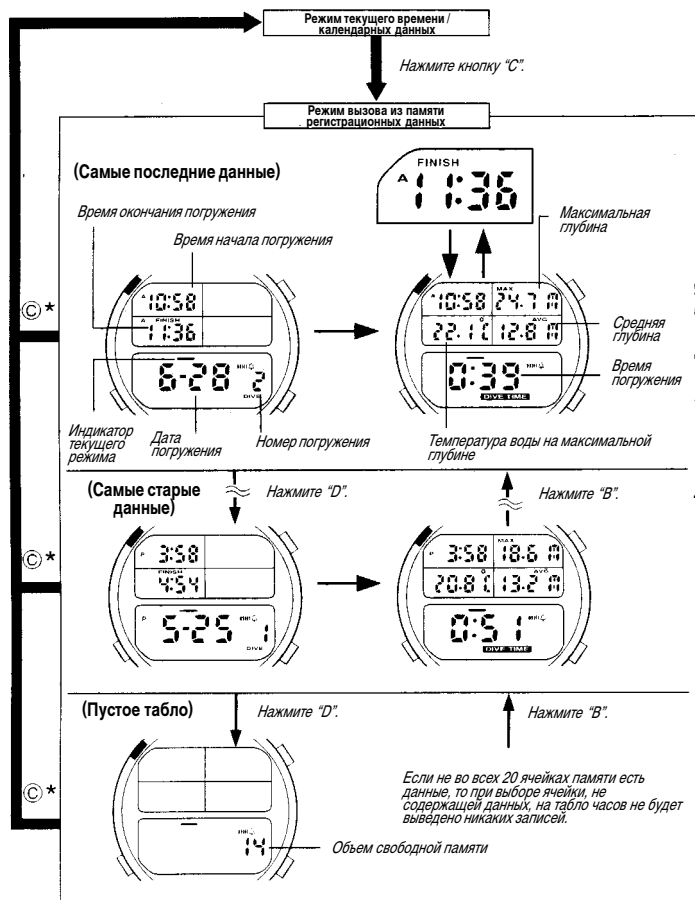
Режим текущего времени / календарных данных

Нажмите кнопку "С".

Режим вызова из памяти регистрационных данных

(Самые последние данные)

FINISH
A 11:36

Время окончания погружения

Время начала погружения

Максимальная глубина

©*

10:58
A FINISH
11:36

6-28 2
DIVE

10:58 MAX 24.7 m
22.1 C AVG 12.8 m

0:39
DIVE TIME

Средняя глубина

Время погружения

Индикатор текущего режима

Дата погружения

Номер погружения

Температура воды на максимальной глубине

(Самые старые данные)

Нажмите "D".

Нажмите "В".

©*

P 3:58
FINISH
4:54

5-25 1
DIVE

P 3:58 MAX 18.6 m
20.8 C AVG 13.2 m

0:51
DIVE TIME

(Пустое табло)

Нажмите "D".

Нажмите "В".

©*

14

Если не во всех 20 ячейках памяти есть данные, то при выборе ячейки, не содержащей данных, на табло часов не будет выведено никаких записей.

Обьем свободной памяти